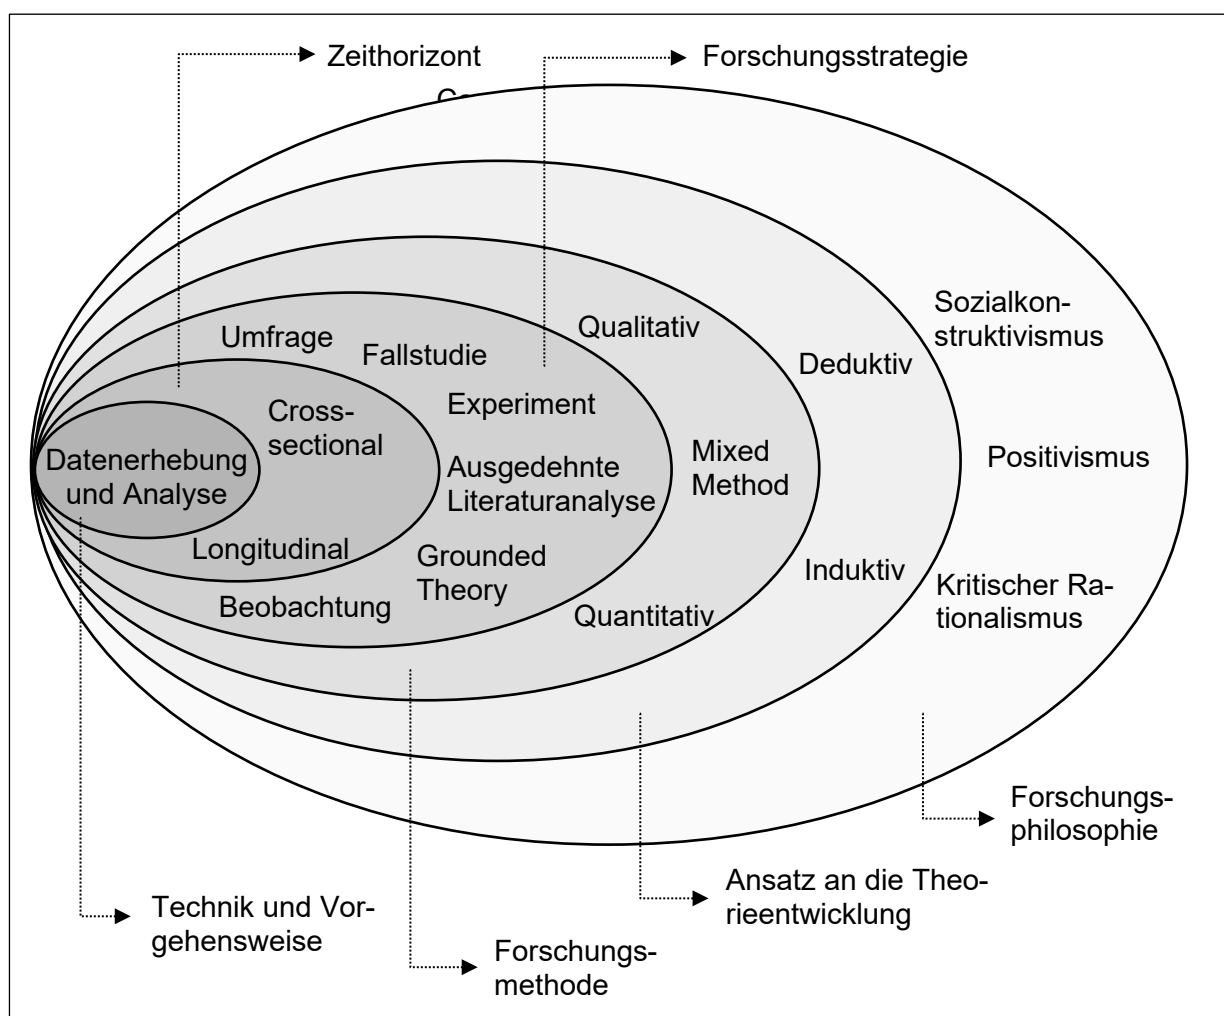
Zeithorizont

Forschungsstrategie

Co

Sozialkonstruktivismus

Positivismus

Kritischer Rationalismus

Deduktiv

Induktiv

Qualitativ

Mixed Method

Quantitativ

Umfrage

Fallstudie

Experiment

Ausgedehnte Literaturanalyse

Grounded Theory

Beobachtung

Cross-sectional

Longitudinal

Datenerhebung und Analyse

Forschungsphilosophie

Ansatz an die Theorieentwicklung

Technik und Vorgehensweise

Forschungsmethode